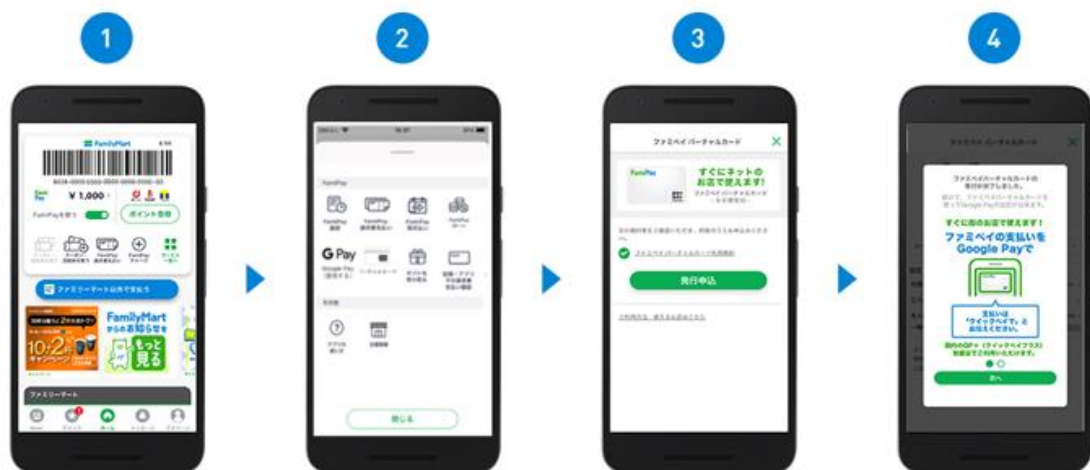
1

FamilyMart

¥ 1,000

FamiPayを使う

ポイント登録

ファミリーマート以外で支払う

FamilyMart からのお知らせを

もっと見る

10+2

キャンペーン

ファミリーマート

2

FamiPay

G Pay

閉じる

3

ファミペイ バーチャルカード

FamiPay

すぐにネットのお店で使えます!

発行申込

4

すぐにお店でも使えます!

ファミペイの支払いを Google Payで

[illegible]

次へ